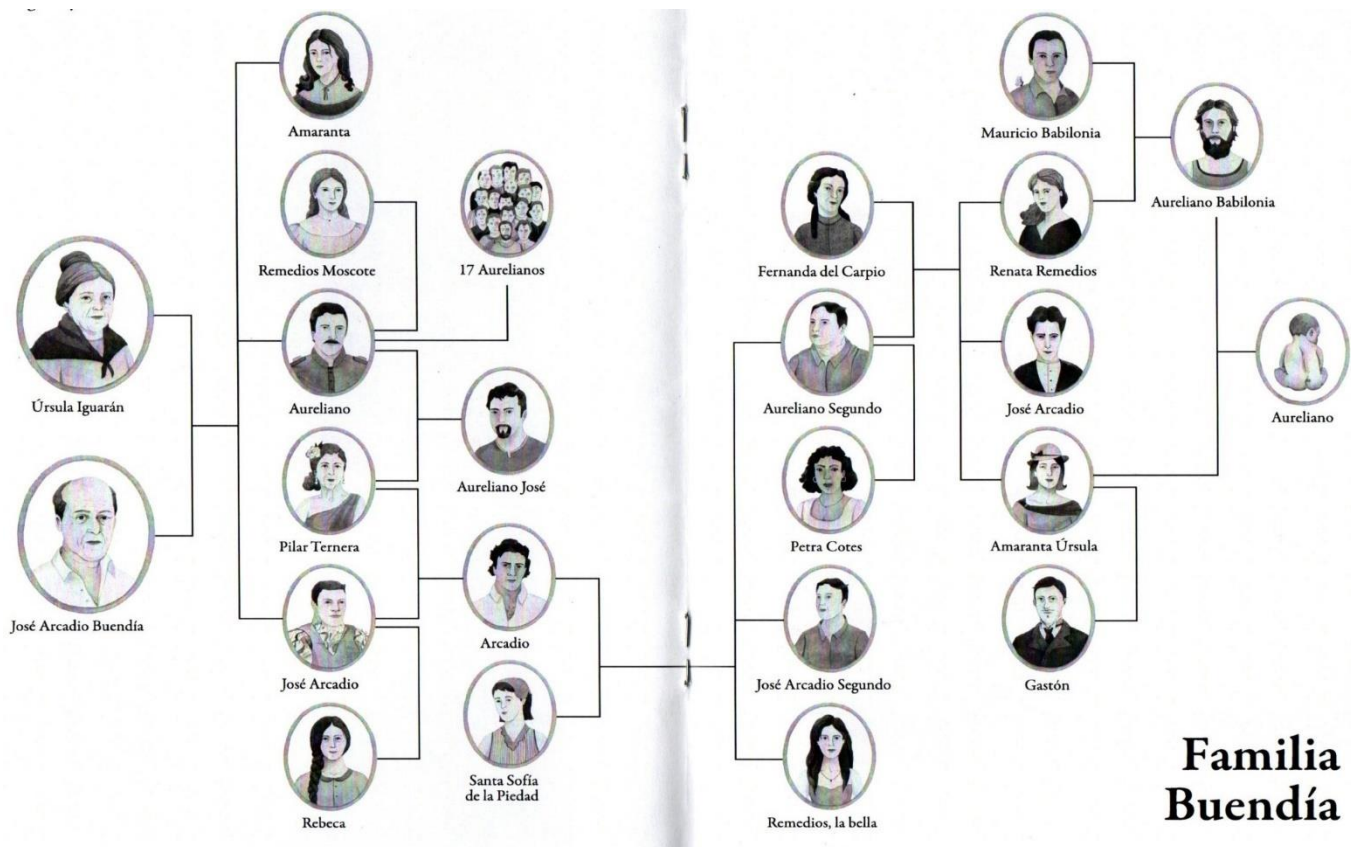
Amaranta

Remedios Moscote

17 Aurelianos

Úrsula Iguarán

Aureliano

Aureliano José

José Arcadio Buendía

Pilar Ternera

José Arcadio

Arcadio

Rebeca

Santa Sofía de la Piedad

Fernanda del Carpio

Aureliano Segundo

Petra Cotes

José Arcadio Segundo

Remedios, la bella

Mauricio Babilonia

Renata Remedios

José Arcadio

Amaranta Úrsula

Gastón

Aureliano Babilonia

Aureliano

Familia Buendía